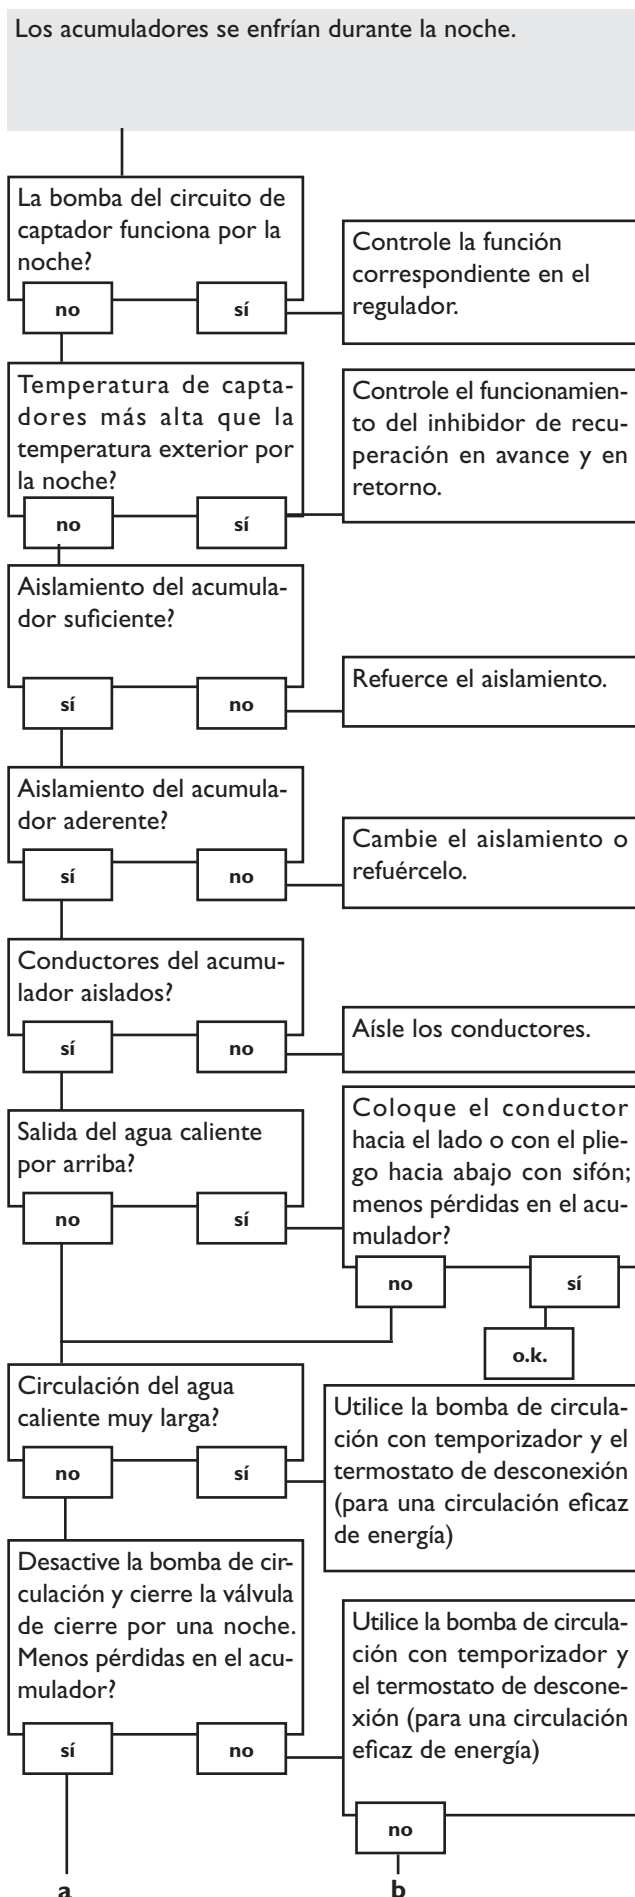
Los acumuladores se enfrían durante la noche.

La bomba del circuito de captador funciona por la noche?

no

sí

Controle la función correspondiente en el regulador.

Temperatura de captadores más alta que la temperatura exterior por la noche?

no

sí

Controle el funcionamiento del inhibidor de recuperación en avance y en retorno.

Aislamiento del acumulador suficiente?

sí

no

Refuerce el aislamiento.

Aislamiento del acumulador aderente?

sí

no

Cambie el aislamiento o refuércelo.

Conductores del acumulador aislados?

sí

no

Aísle los conductores.

Salida del agua caliente por arriba?

no

sí

Coloque el conductor hacia el lado o con el pliego hacia abajo con sifón; menos pérdidas en el acumulador?

no

sí

o.k.

Circulación del agua caliente muy larga?

no

sí

Utilice la bomba de circulación con temporizador y el termostato de desconexión (para una circulación eficaz de energía)

Desactive la bomba de circulación y cierre la válvula de cierre por una noche. Menos pérdidas en el acumulador?

sí

no

Utilice la bomba de circulación con temporizador y el termostato de desconexión (para una circulación eficaz de energía)

no

a

b